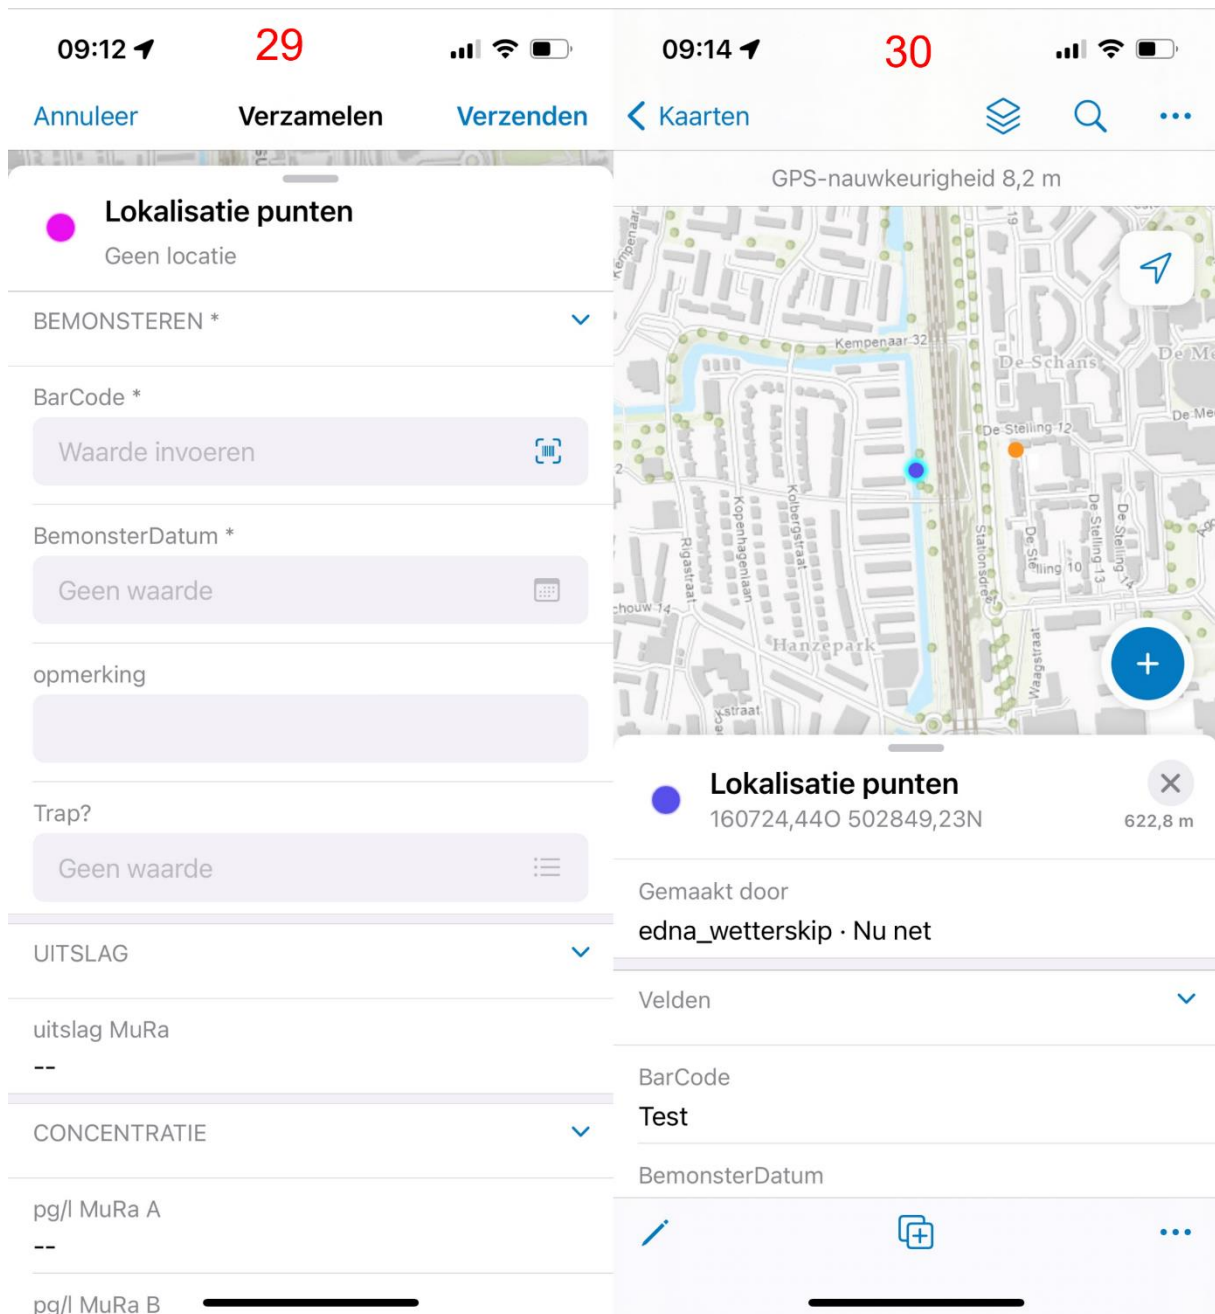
09:12

29

Annuleer

Verzamelen

Verzenden

Lokalisatie punten

Geen locatie

BEMONSTEREN *

BarCode *

Waarde invoeren

BemonsterDatum *

Geen waarde

opmerking

Trap?

Geen waarde

UITSLAG

uitslag MuRa

--

CONCENTRATIE

pg/l MuRa A

--

pg/l MuRa B

09:14

30

Kaarten

GPS-nauwkeurigheid 8,2 m

Kempenaar

Kempenaar 32

De Schans

De Me

De Me

De Stelling 12

Rigastraat

Kopenhagenlaan

Kolbergstraat

Stationsdreef

De Stelling 10

De Stelling 13

De Stelling 14

houw 14

Hanzepark

straat

Waagstraat

19

2

+

Lokalisatie punten

160724,440 502849,23N

622,8 m

Gemaakt door

edna_wetterskip · Nu net

Velden

BarCode

Test

BemonsterDatum